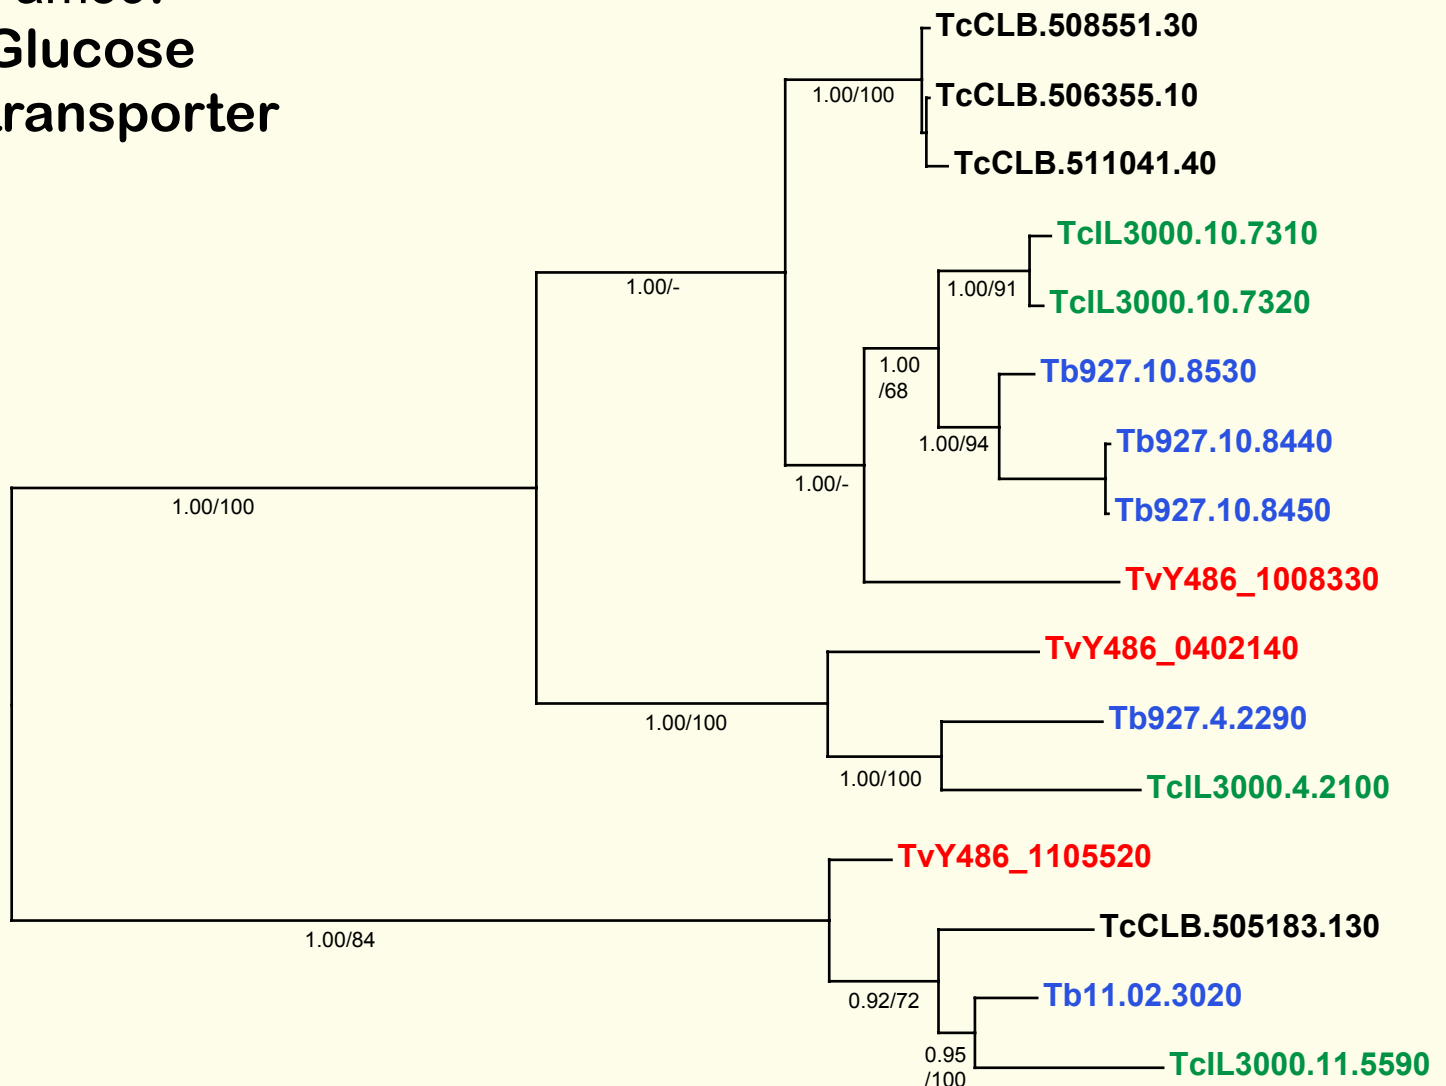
Glucose
ransporter

TcCLB.508551.30
1.00/100
TcCLB.506355.10
TcCLB.511041.40
TcIL3000.10.7310
1.00/-
1.00/91
TcIL3000.10.7320
1.00
/68
Tb927.10.8530
1.00/94
Tb927.10.8440
1.00/-
1.00/100
Tb927.10.8450
TvY486_1008330
TvY486_0402140
1.00/100
Tb927.4.2290
1.00/100
TcIL3000.4.2100
TvY486_1105520
1.00/84
TcCLB.505183.130
0.92/72
Tb11.02.3020
0.95
/100
TcIL3000.11.5590